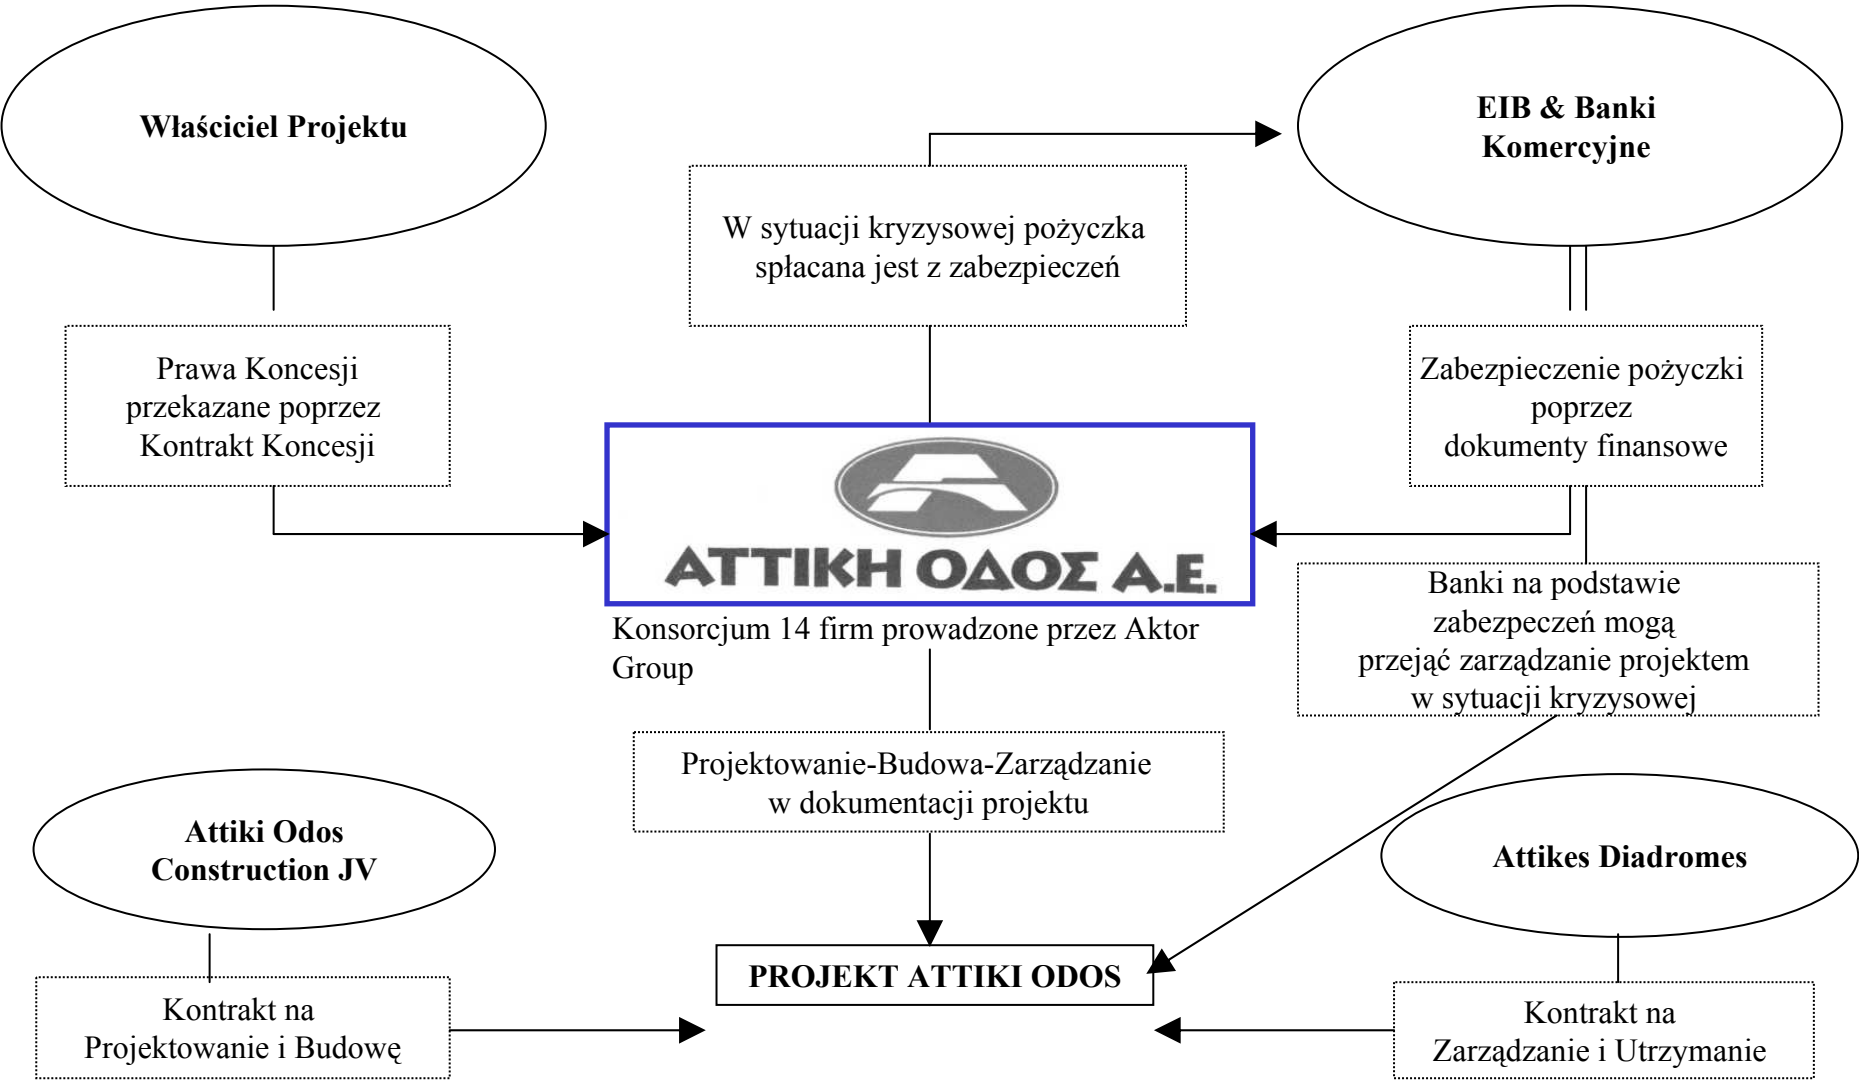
Właściciel Projektu

EIB & Banki Komercyjne

W sytuacji kryzysowej pożyczka spłacana jest z zabezpieczeń

Prawa Koncesji przekazane poprzez Kontrakt Koncesji

Zabezpieczenie pożyczki poprzez dokumenty finansowe

ΑΤΤΙΚΗ ΟΔΟΣ Α.Ε.

Konsorcjum 14 firm prowadzone przez Aktor Group

Banki na podstawie zabezpeczeń mogą przejąć zarządzanie projektem w sytuacji kryzysowej

Projektowanie-Budowa-Zarządzanie w dokumentacji projektu

Attiki Odos Construction JV

Attikes Diadromes

PROJEKT ATTIKI ODOS

Kontrakt na Projektowanie i Budowę

Kontrakt na Zarządzanie i Utrzymanie